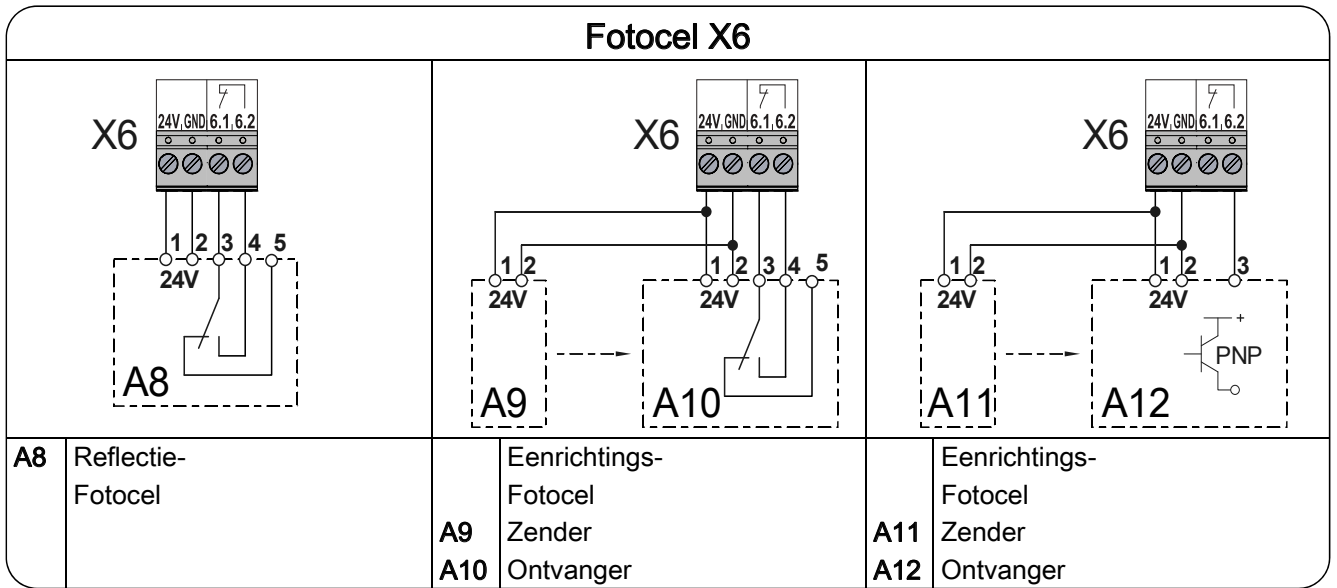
Fotocel X6

X6
24V GND 6.1 6.2
1 2 3 4 5
24V
A8

X6
24V GND 6.1 6.2
1 2
24V
1 2 3 4 5
24V
A9
A10

X6
24V GND 6.1 6.2
1 2
24V
1 2 3
24V
+
PNP
A11
A12

| | | | | | |
|---|---|---|---|---|---|
| A8 | Reflectie-Fotocel | | Eenrichtings-Fotocel | | Eenrichtings-Fotocel |
| | | A9 | Zender | A11 | Zender |
| | | A10 | Ontvanger | A12 | Ontvanger |